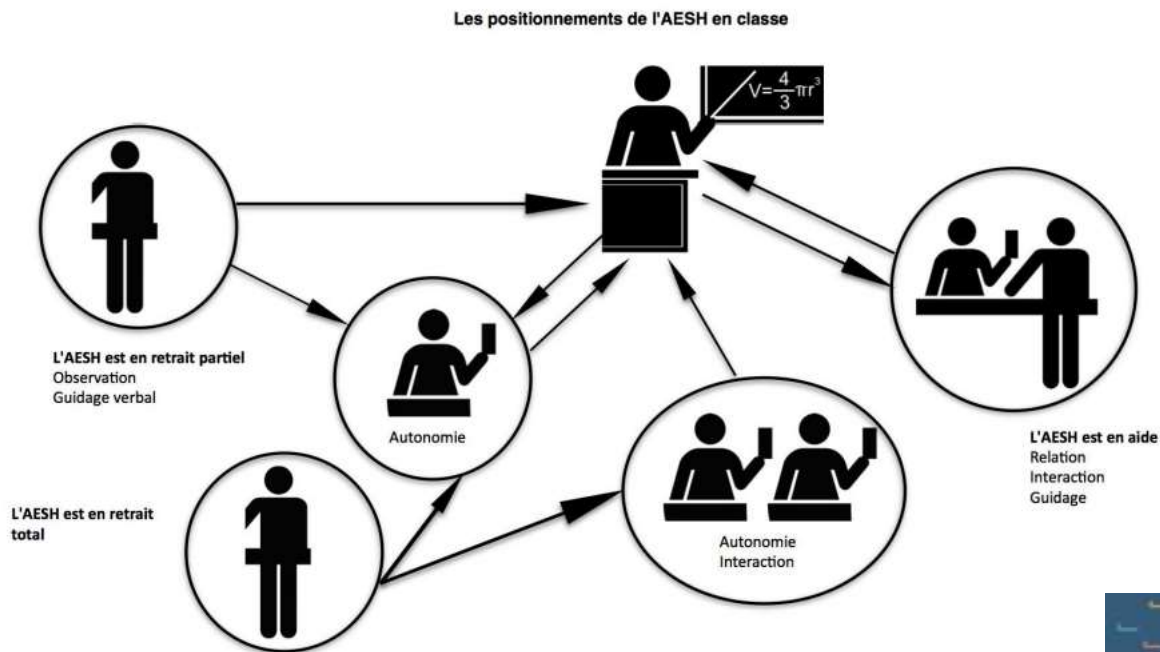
Les positionnements de l'AESH en classe

$V=\frac{4}{3}\pi r^3$

L'AESH est en retrait partiel
Observation
Guidage verbal

Autonomie

L'AESH est en retrait total

Autonomie
Interaction

L'AESH est en aide
Relation
Interaction
Guidage